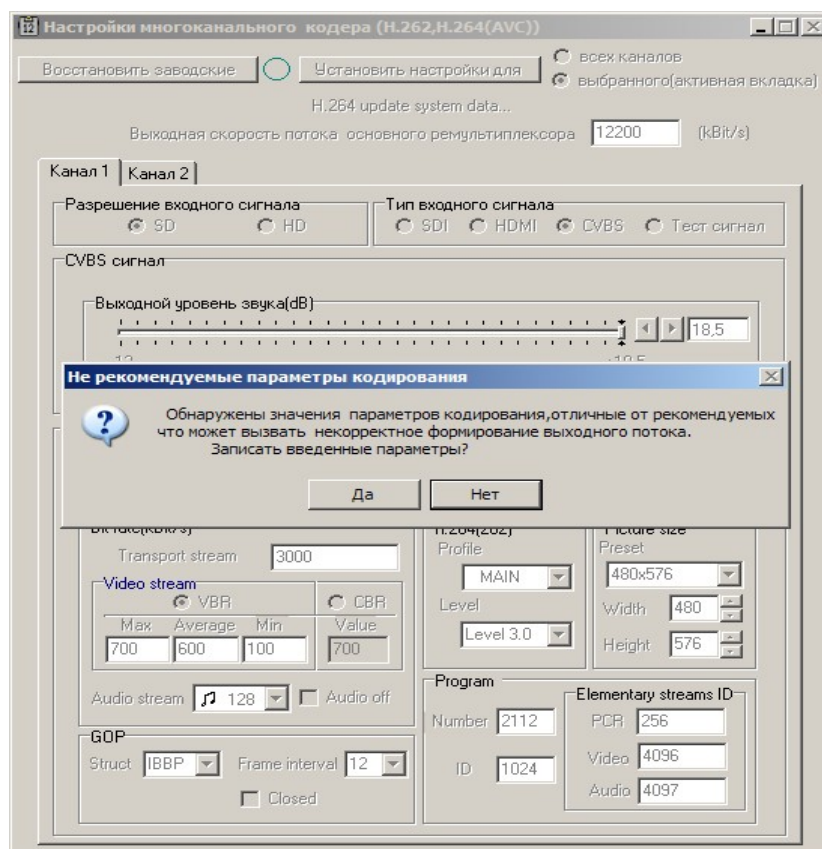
Настройки многоканального кодера (H.262,H.264(AVC))

Восстановить заводские
Установить настройки для
всех каналов
выбранного(активная вкладка)

H.264 update system data...

Выходная скорость потока основного ремультиплексора 12200 (kBit/s)

Канал 1
Канал 2

Разрешение входного сигнала
SD
HD

Тип входного сигнала
SDI
HDMI
CVBS
Тест сигнал

CVBS сигнал

Выходной уровень звука(dB)
18,5

Не рекомендуемые параметры кодирования

Обнаружены значения параметров кодирования,отличные от рекомендуемых что может вызвать некорректное формирование выходного потока.
Записать введенные параметры?

Да
Нет

Transport stream 3000

Video stream
VBR
CBR
Max 700
Average 600
Min 100
Value 700

Audio stream 128
Audio off

GOP
Struct IBBP
Frame interval 12
Closed

Profile
MAIN
Level
Level 3.0

Preset
480x576
Width 480
Height 576

Program
Number 2112
ID 1024

Elementary streams ID
PCR 256
Video 4096
Audio 4097